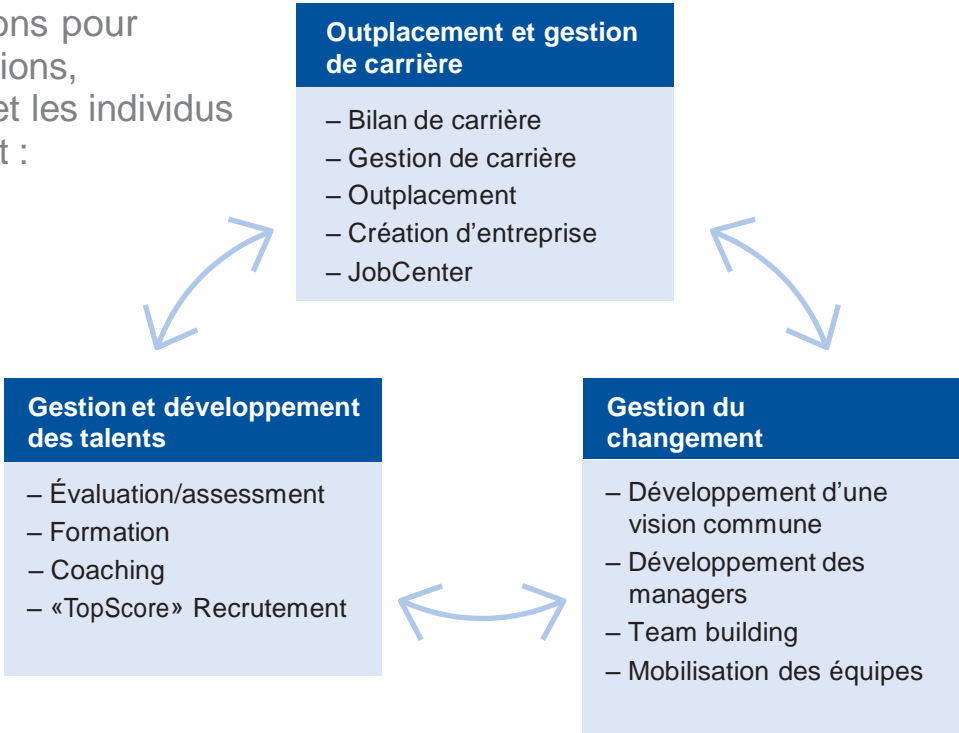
ons pour
ions,
et les individus
t :

Outplacement et gestion de carrière

– Bilan de carrière
– Gestion de carrière
– Outplacement
– Création d’entreprise
– JobCenter

Gestion et développement des talents

– Évaluation/assessment
– Formation
– Coaching
– «TopScore» Recrutement

Gestion du changement

– Développement d’une vision commune
– Développement des managers
– Team building
– Mobilisation des équipes